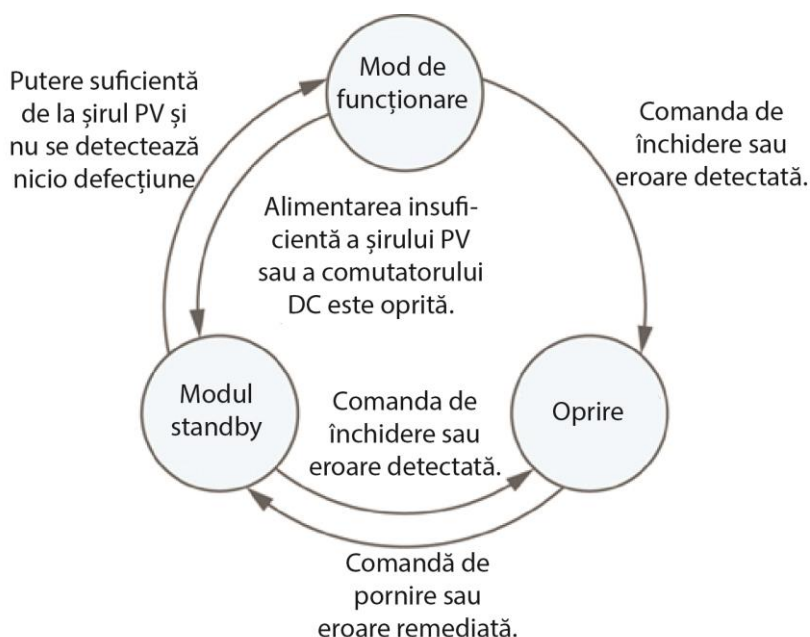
Mod de funcționare

Putere suficientă de la șirul PV și nu se detectează nicio defecțiune

Comanda de închidere sau eroare detectată.

Alimentarea insuficientă a șirului PV sau a comutatorului DC este oprită.

Modul standby

Comanda de închidere sau eroare detectată.

Oprire

Comandă de pornire sau eroare remediată.